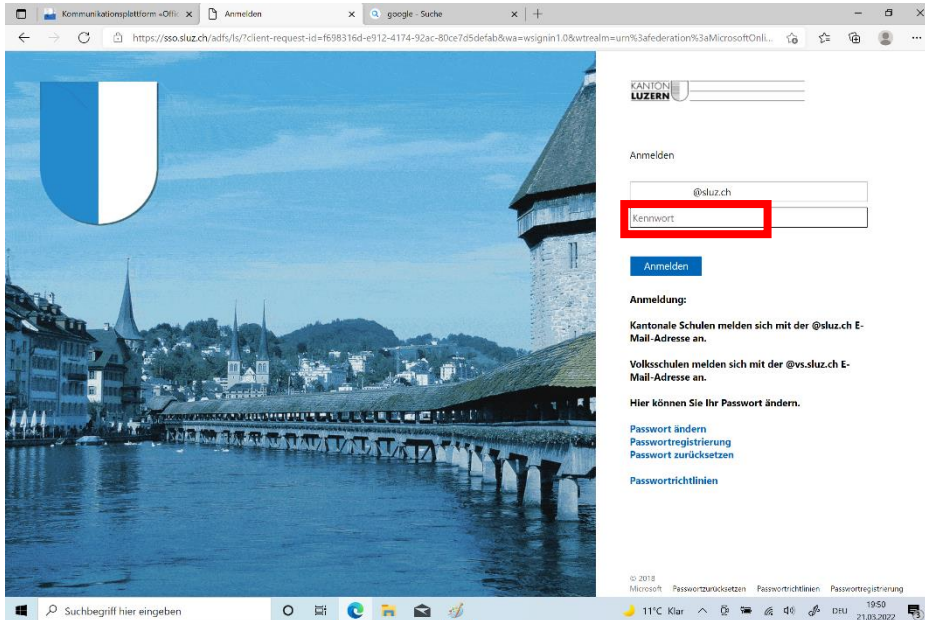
Kommunikationsplattform »Offic ×
Anmelden ×
google - Suche ×
+

https://sso.sluz.ch/adfs/ls/?client-request-id=f698316d-e912-4174-92ac-80ce7d5defab&wa=wsignin1.0&wtrealm=urn%3afederation%3aMicrosoftOnli...

KANTON
LUZERN

Anmelden

@sluz.ch

Kennwort

Anmelden

Anmeldung:

Kantonale Schulen melden sich mit der @sluz.ch E-Mail-Adresse an.

Volksschulen melden sich mit der @vs.sluz.ch E-Mail-Adresse an.

Hier können Sie Ihr Passwort ändern.

Passwort ändern
Passwortregistrierung
Passwort zurücksetzen

Passwortrichtlinien

© 2018 Microsoft
Passwortzurücksetzen Passwortrichtlinien Passwortregistrierung

Suchbegriff hier eingeben
11°C Klar
DEU
19:50
21.03.2022